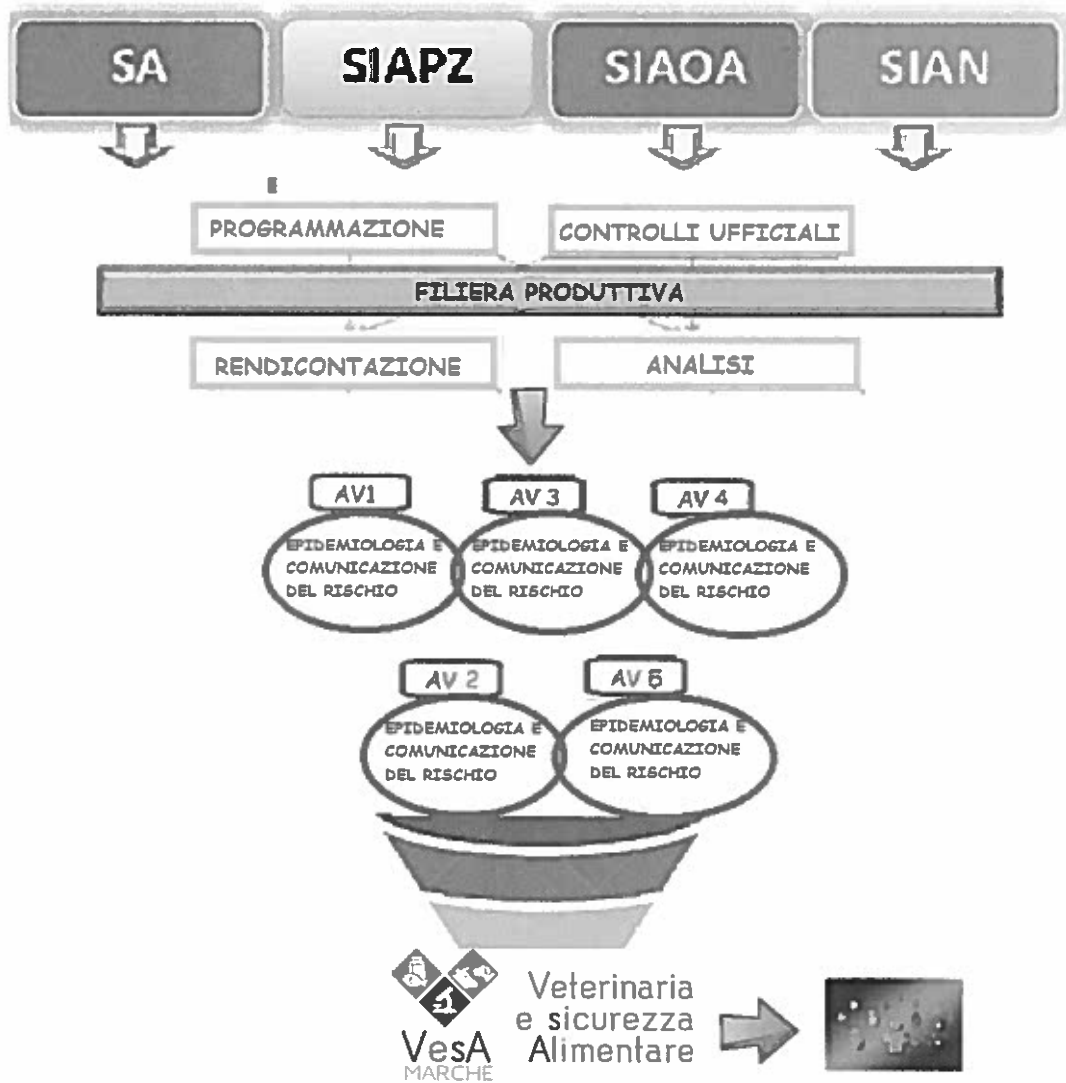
SA
SIAPZ
SIAOA
SIAN

PROGRAMMAZIONE
CONTROLLI UFFICIALI

FILIERA PRODUTTIVA

RENDICONTAZIONE
ANALISI

AV1
EPIDEMIOLOGIA E COMUNICAZIONE DEL RISCHIO

AV 3
EPIDEMIOLOGIA E COMUNICAZIONE DEL RISCHIO

AV 4
EPIDEMIOLOGIA E COMUNICAZIONE DEL RISCHIO

AV 2
EPIDEMIOLOGIA E COMUNICAZIONE DEL RISCHIO

AV 5
EPIDEMIOLOGIA E COMUNICAZIONE DEL RISCHIO

VesA
MARCHE
Veterinaria e sicurezza Alimentare